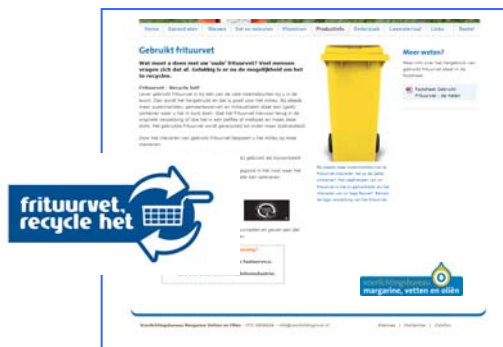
Home | Dieetwijzer | Weetjes | Vet en vetzuren | Vitaminen | Productinfo | Onderzoek | Lesmateriaal | Links | Bestel

Gebruikt frituurvet

Wat moet u doen met uw 'oude' frituurvet? Veel mensen vragen zich dat af. Gelukkig is er nu de mogelijkheid om het te recyclen.

Frituurvet - Recycle het!

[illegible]

Meer weten?

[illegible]

Factsheet Gebruikt frituurvet - de feiten

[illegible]

frituurvet, recycle het

voorlichtingsbureau margarine, vetten en oliën

Voorlichtingsbureau Margarine Vetten en Oliën · 070 3490830 · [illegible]

Sitemap | Disclaimer | Colofon